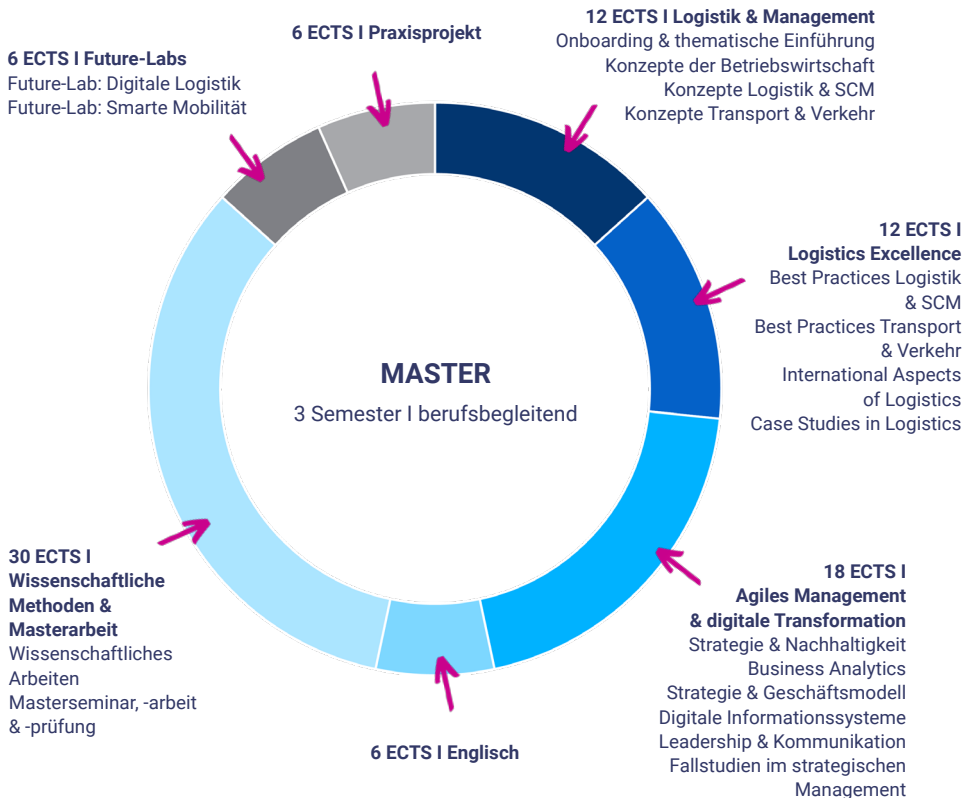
6 ECTS I Future-Labs
Future-Lab: Digitale Logistik
Future-Lab: Smarte Mobilität

6 ECTS I Praxisprojekt

12 ECTS I Logistik & Management
Onboarding & thematische Einführung
Konzepte der Betriebswirtschaft
Konzepte Logistik & SCM
Konzepte Transport & Verkehr

12 ECTS I
Logistics Excellence
Best Practices Logistik & SCM
Best Practices Transport & Verkehr
International Aspects of Logistics
Case Studies in Logistics

MASTER
3 Semester I berufsbegleitend

30 ECTS I
Wissenschaftliche Methoden & Masterarbeit
Wissenschaftliches Arbeiten
Masterseminar, -arbeit & -prüfung

18 ECTS I
Agiles Management & digitale Transformation
Strategie & Nachhaltigkeit
Business Analytics
Strategie & Geschäftsmodell
Digitale Informationssysteme
Leadership & Kommunikation
Fallstudien im strategischen Management

6 ECTS I Englisch